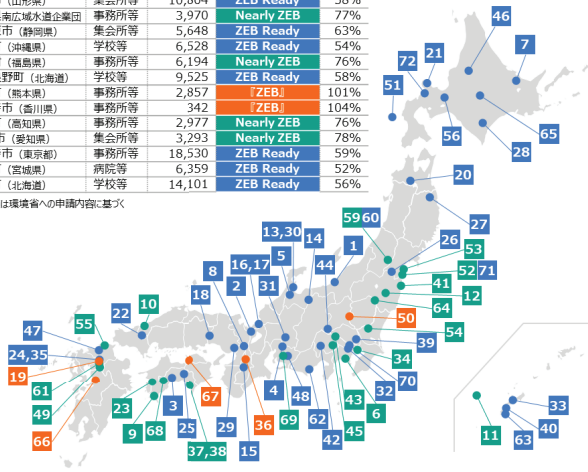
| | | | | |
|---|---|---|---|---|
| (山形県) | 集会所等 | 10,804 | ZEB Ready | 58% |
| 南広域水道企業団 | 事務所等 | 3,970 | Nearly ZEB | 77% |
| 市（静岡県） | 事務所等 | 5,648 | ZEB Ready | 63% |
| （沖縄県） | 学校等 | 6,528 | ZEB Ready | 54% |
| （福島県） | 事務所等 | 6,194 | Nearly ZEB | 76% |
| 野町（北海道） | 学校等 | 9,525 | ZEB Ready | 58% |
| （熊本県） | 事務所等 | 2,857 | 『ZEB』 | 101% |
| 市（香川県） | 事務所等 | 342 | 『ZEB』 | 104% |
| （高知県） | 事務所等 | 2,977 | Nearly ZEB | 76% |
| 市（愛知県） | 集会所等 | 3,293 | Nearly ZEB | 78% |
| 市（東京都） | 事務所等 | 18,530 | ZEB Ready | 59% |
| （宮城県） | 病院等 | 6,359 | ZEB Ready | 52% |
| （北海道） | 学校等 | 14,101 | ZEB Ready | 56% |

は環境省への申請内容に基づく

46 7 72 21 51 56 65 28 20 27 59 60 13,30 14 1 26 53 52 71 8 16,17 5 44 41 12 18 2 31 64 10 22 50 55 54 47 39 24,35 34 19 70 61 4 32 49 67 48 43 23 3 6 66 9 68 25 29 36 69 62 42 45 11 63 33 40 37,38 15